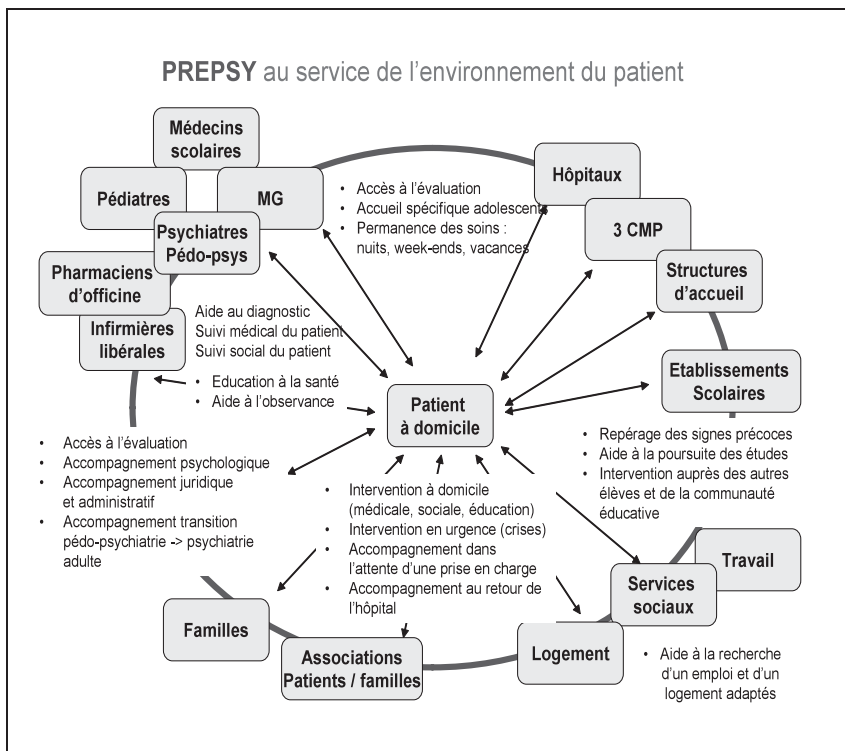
PREPSY au service de l'environnement du patient

Médecins scolaires

Pédiatres

MG

Psychiatres Pédo-psys

Pharmaciens d'officine

Infirmières libérales

• Accès à l'évaluation
• Accueil spécifique adolescents
• Permanence des soins : nuits, week-ends, vacances

Hôpitaux

3 CMP

Structures d'accueil

Etablissements Scolaires

Aide au diagnostic
Suivi médical du patient
Suivi social du patient

• Education à la santé
• Aide à l'observance

Patient à domicile

• Accès à l'évaluation
• Accompagnement psychologique
• Accompagnement juridique et administratif
• Accompagnement transition pédo-psychiatrie -> psychiatrie adulte

• Repérage des signes précoces
• Aide à la poursuite des études
• Intervention auprès des autres élèves et de la communauté éducative

• Intervention à domicile (médicale, sociale, éducation)
• Intervention en urgence (crises)
• Accompagnement dans l'attente d'une prise en charge
• Accompagnement au retour de l'hôpital

Travail

Services sociaux

Familles

Associations Patients / familles

Logement

• Aide à la recherche d'un emploi et d'un logement adaptés